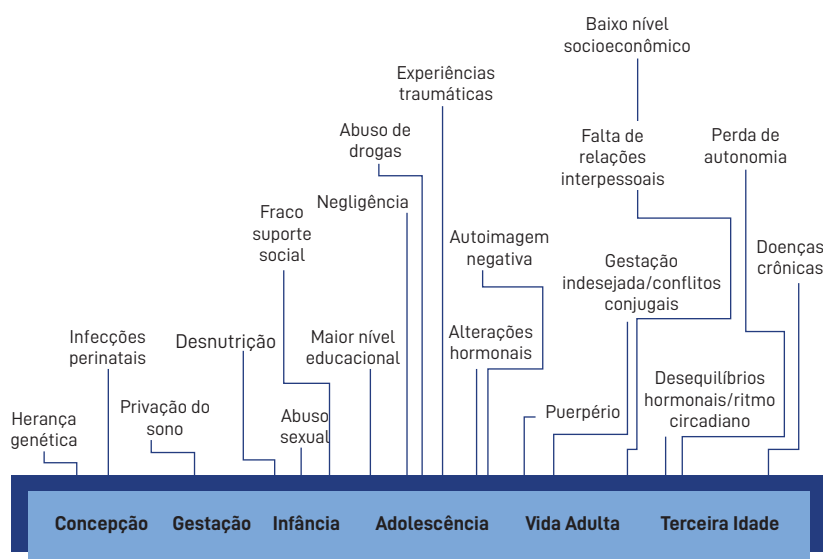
Baixo nível socioeconômico

Experiências traumáticas

Abuso de drogas

Falta de relações interpessoais

Perda de autonomia

Negligência

Fraco suporte social

Autoimagem negativa

Doenças crônicas

Gestação indesejada/conflitos conjugais

Infecções perinatais

Desnutrição

Maior nível educacional

Alterações hormonais

Privação do sono

Desequilíbrios hormonais/ritmo circadiano

Herança genética

Abuso sexual

Puerpério

Concepção Gestação Infância Adolescência Vida Adulta Terceira Idade